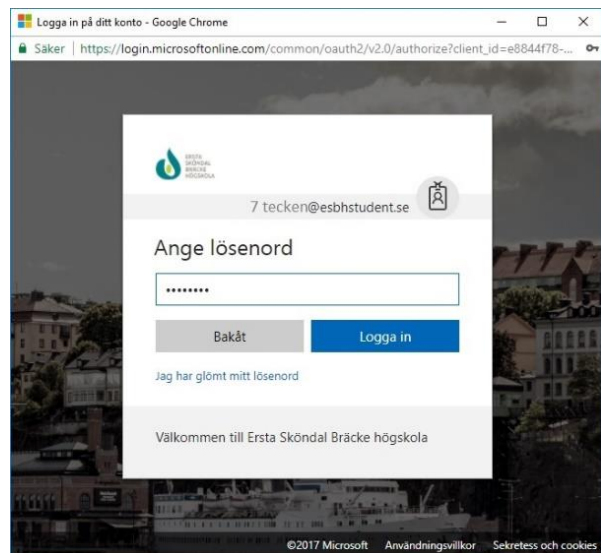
Logga in på ditt konto - Google Chrome

Säker | https://login.microsoftonline.com/common/oauth2/v2.0/authorize?client_id=e8844f78-...

ERSTA SKÖNDAL BRÄCKE HÖGSKOLA

7 tecken@esbhstudent.se

Ange lösenord

••••••••

Bakåt

Logga in

Jag har glömt mitt lösenord

Välkommen till Ersta Sköndal Bräcke högskola

©2017 Microsoft Användningsvillkor Sekretess och cookies